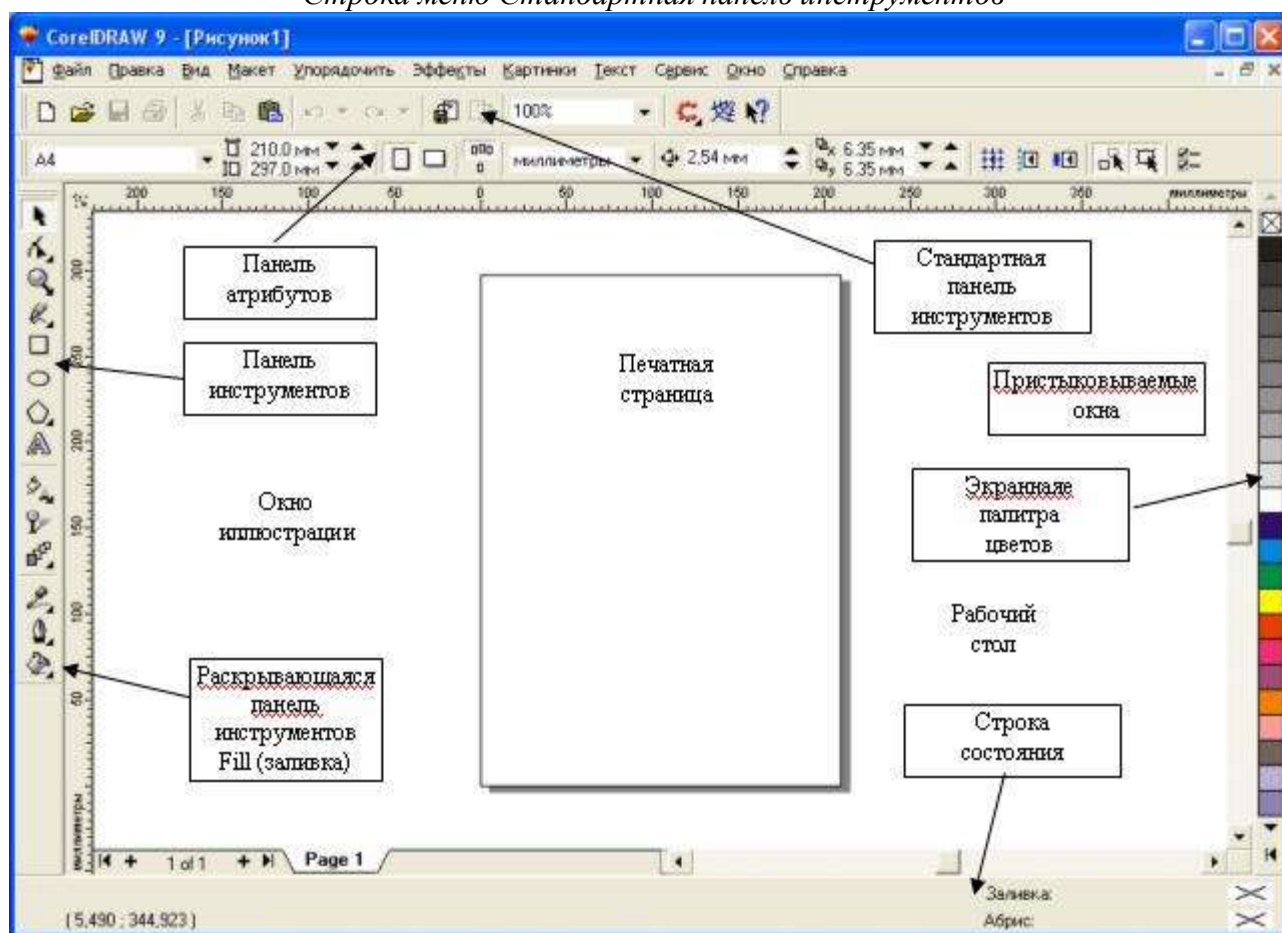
Строка меню Стандартная панель инструментов

CorelDRAW 9 - [Рисунок1]

Файл Правка Вид Макет Упорядочить Эффекты Картинки Текст Сервис Окно Справка

100%

A4

210.0 мм
297.0 мм

миллиметры

2,54 мм

6.35 мм
6.35 мм

200 150 100 50 0 50 100 150 200 250 300 350 миллиметры

Панель атрибутов

Стандартная панель инструментов

Панель инструментов

Печатная страница

Пристыковываемые окна

Окно иллюстрации

Экранная палитра цветов

Рабочий стол

Раскрывающаяся панель инструментов Fill (заливка)

Строка состояния

1 of 1

Page 1

Заливка:

Абрис:

(5,490 ; 344,923 )